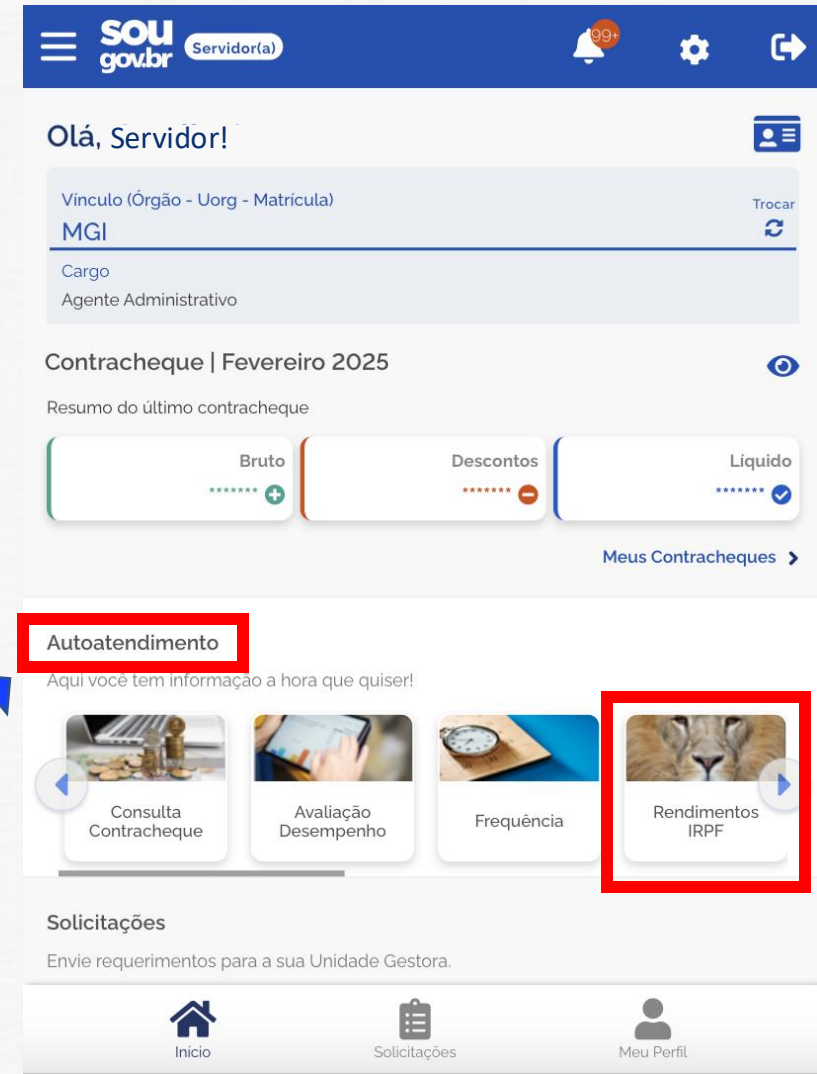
sou gov.br Servidor(a)

99+

Olá, Servidor!

Vínculo (Órgão - Uorg - Matrícula)
MGI

Trocar

Cargo
Agente Administrativo

Contracheque | Fevereiro 2025

Resumo do último contracheque

| Bruto | Descontos | Líquido |
|---|---|---|
| ******* | ******* | ******* |

Meus Contracheques

Autoatendimento

Aqui você tem informação a hora que quiser!

Consulta Contracheque

Avaliação Desempenho

Frequência

Rendimentos IRPF

Solicitações

Envie requerimentos para a sua Unidade Gestora.

Inicio

Solicitações

Meu Perfil